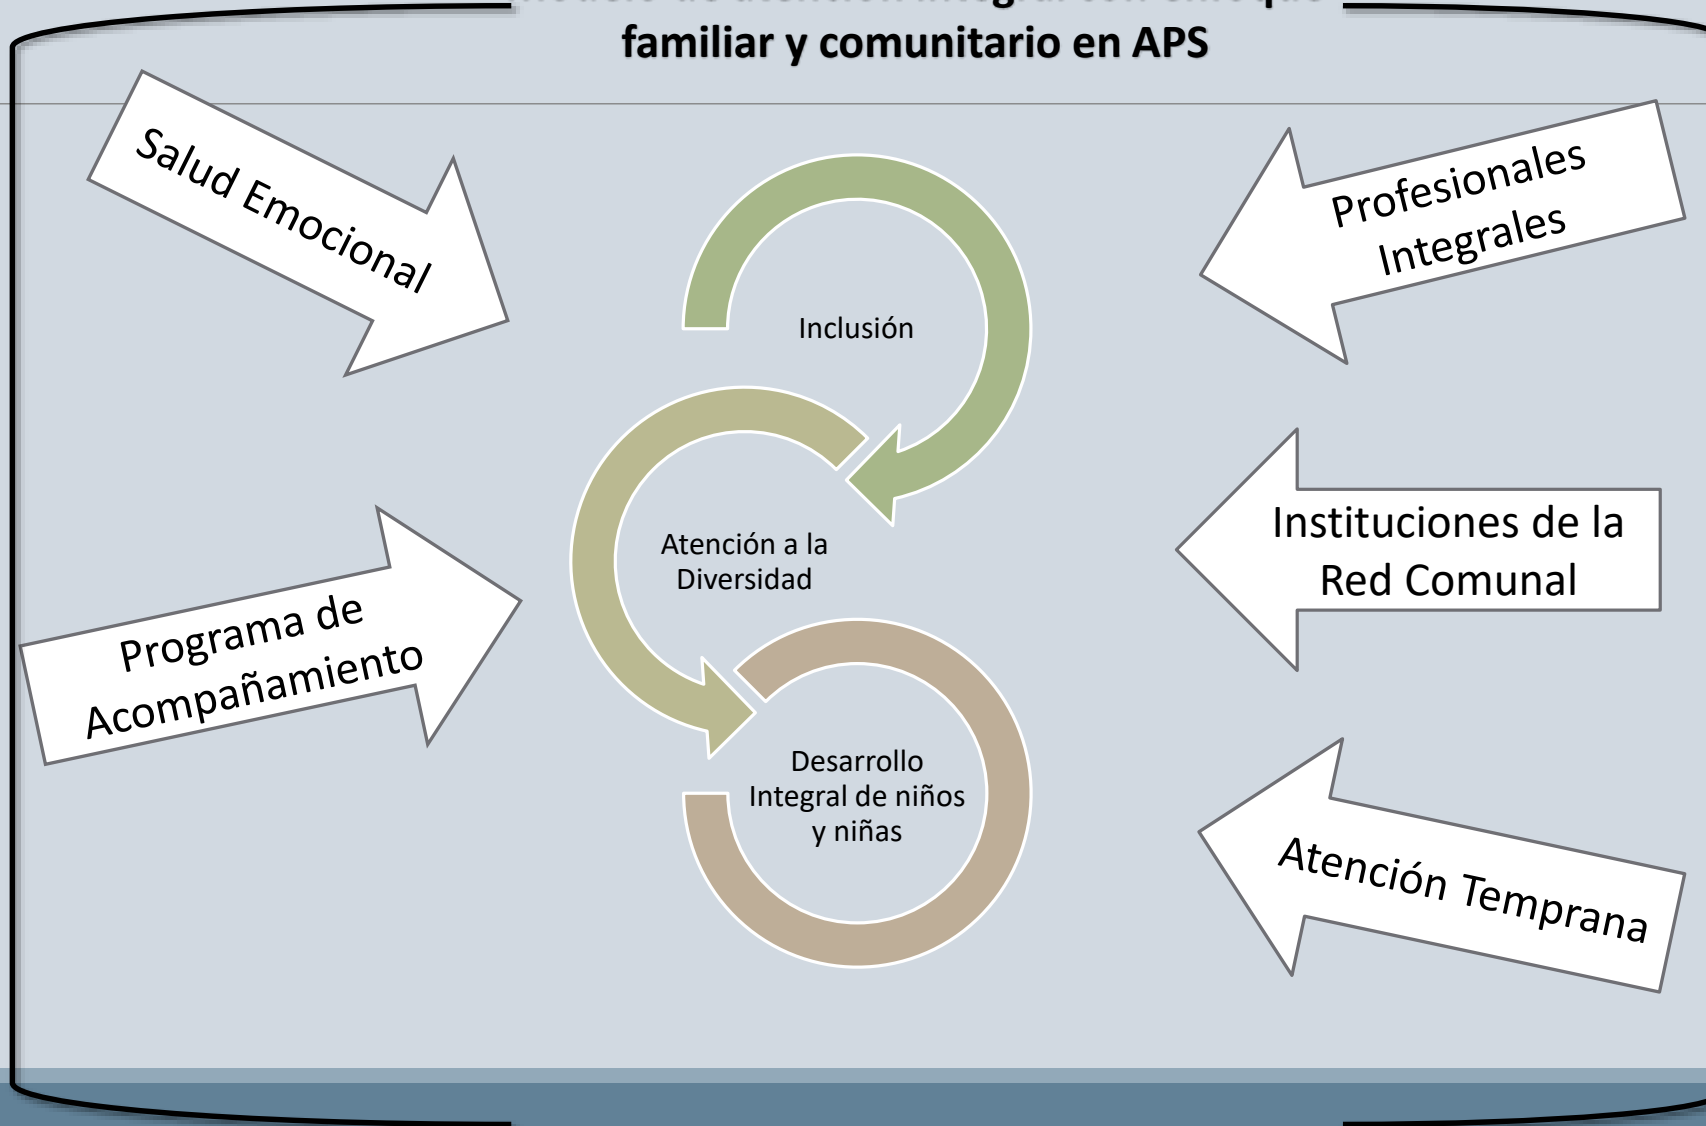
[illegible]
familiar y comunitario en APS

Salud Emocional

Profesionales Integrales

Inclusión

Atención a la Diversidad

Programa de Acompañamiento

Instituciones de la Red Comunal

Desarrollo Integral de niños y niñas

Atención Temprana